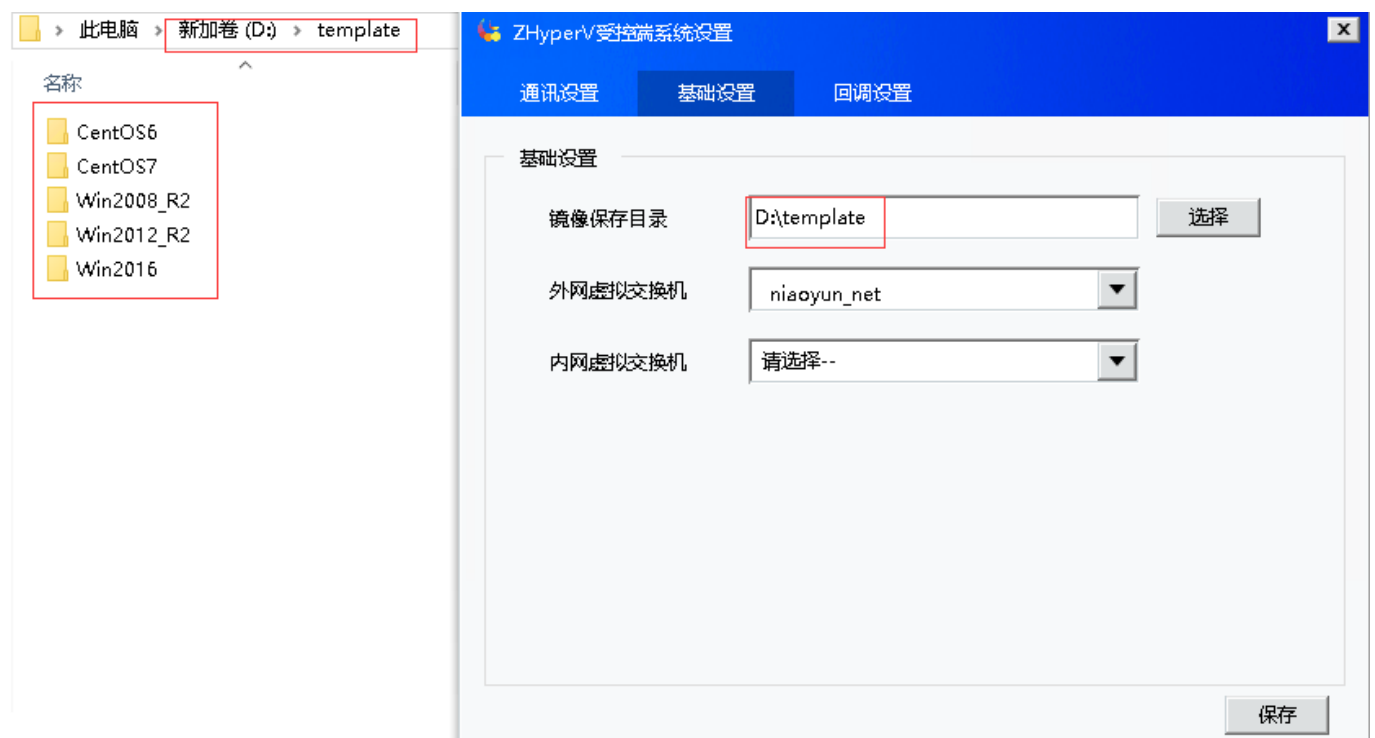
› 此电脑 › 新加卷 (D:) › template

名称

CentOS6
CentOS7
Win2008_R2
Win2012_R2
Win2016

ZHyperV受控端系统设置

×

通讯设置
基础设置
回调设置

基础设置

镜像保存目录
D:\template
选择

外网虚拟交换机
niaoyun_net

内网虚拟交换机
请选择--

保存